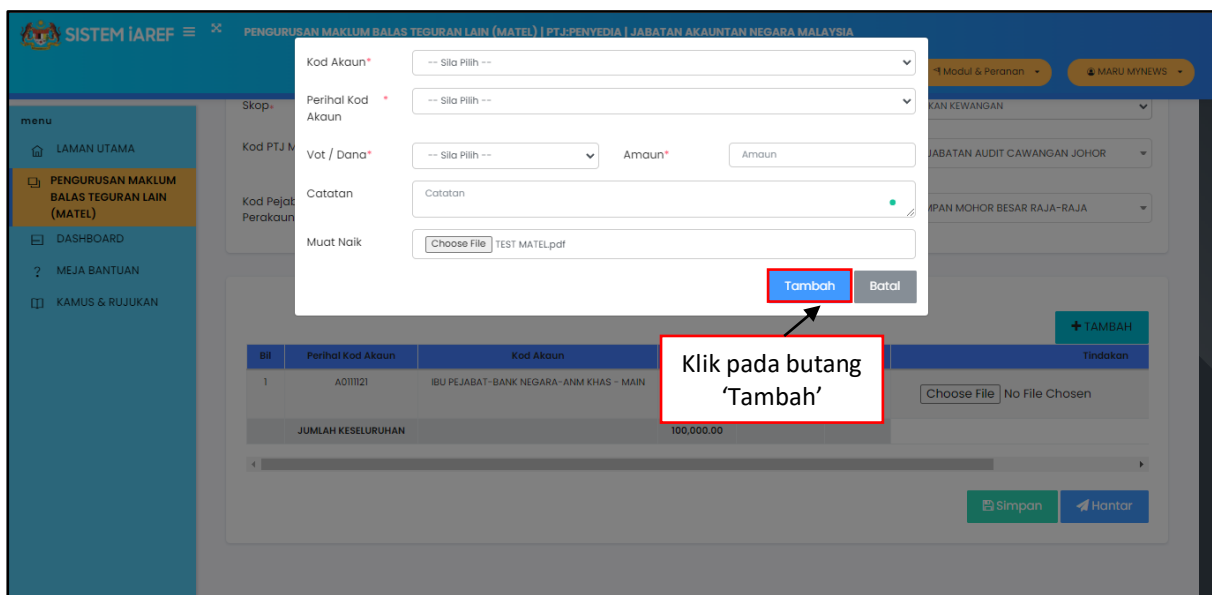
SISTEM iAREF

PENGURUSAN MAKLUM BALAS TEGURAN LAIN (MATEL) | PTJ:PENYEDIA | JABATAN AKAUNTAN NEGARA MALAYSIA

Modul & Peranan

MARU MYNEWS

menu

LAMAN UTAMA

PENGURUSAN MAKLUM BALAS TEGURAN LAIN (MATEL)

DASHBOARD

MEJA BANTUAN

KAMUS & RUJUKAN

Skop

KAN KEWANGAN

Kod PTJ M

JABATAN AUDIT CAWANGAN JOHOR

Kod Pejab Perakaun

MPAN MOHOR BESAR RAJA-RAJA

Kod Akaun*

-- Sila Pilih --

Perihal Kod Akaun *

-- Sila Pilih --

Vot / Dana*

-- Sila Pilih --

Amaun*

Amaun

Catatan

Catatan

Muat Naik

Choose File TEST MATEL.pdf

Tambah

Batal

Klik pada butang 'Tambah'

+ TAMBAH

| Bil | Perihal Kod Akaun | Kod Akaun | | | Tindakan |
|---|---|---|---|---|---|
| 1 | A0111121 | IBU PEJABAT-BANK NEGARA-ANM KHAS - MAIN | | | Choose File No File Chosen |
| | JUMLAH KESELURUHAN | | 100,000.00 | | |

Simpan

Hantar